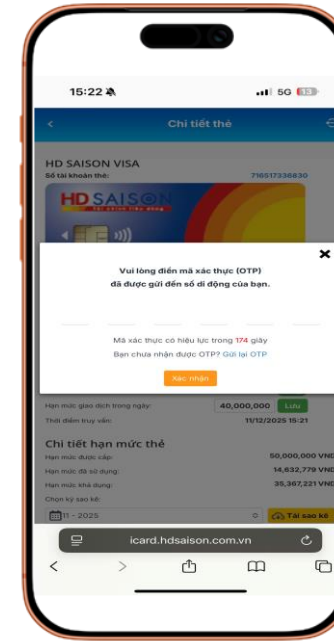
15:22
5G 13

<
Chi tiết thẻ

HD SAISON VISA
Số tài khoản thẻ:
716517338830

HD SAISON

×

Vui lòng điền mã xác thực (OTP) đã được gửi đến số di động của bạn.

Mã xác thực có hiệu lực trong 174 giây
Bạn chưa nhận được OTP? Gửi lại OTP

Xác nhận

Hạn mức giao dịch trong ngày:
40,000,000
Lưu
Thời điểm truy vấn:
11/12/2025 15:21

Chi tiết hạn mức thẻ
Hạn mức được cấp:
50,000,000 VND
Hạn mức đã sử dụng:
14,632,779 VND
Hạn mức khả dụng:
35,367,221 VND
Chọn kỳ sao kê:
11 - 2025
Tải sao kê

icard.hdsaison.com.vn